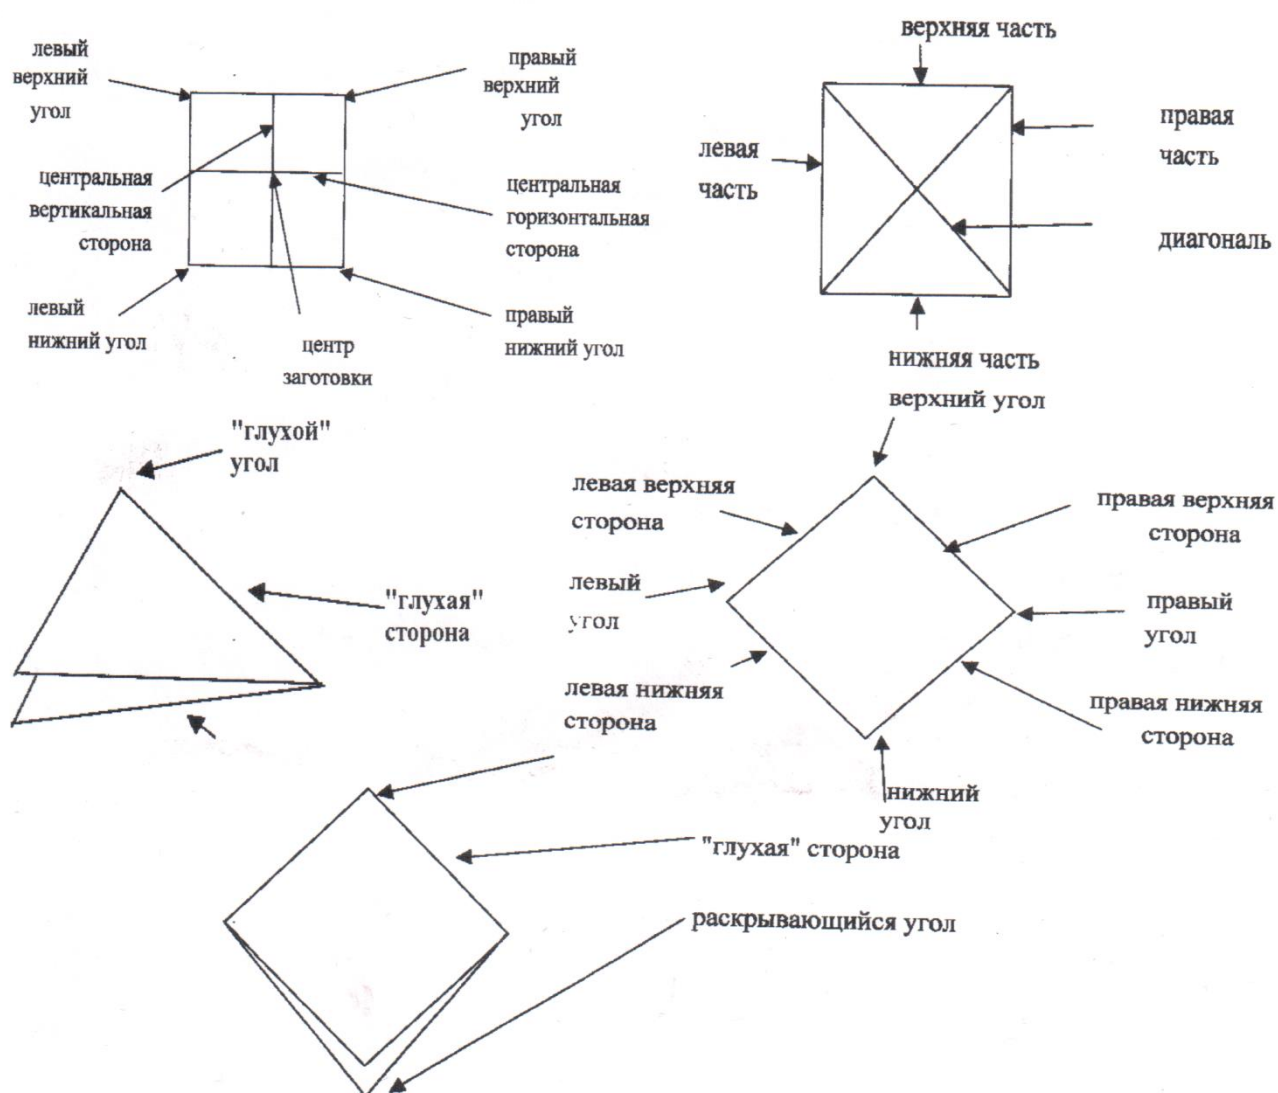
левый верхний угол

правый верхний угол

центральная вертикальная сторона

центральная горизонтальная сторона

левый нижний угол

центр заготовки

правый нижний угол

верхняя часть

левая часть

правая часть

диагональ

нижняя часть

верхний угол

"глухой" угол

"глухая" сторона

левая верхняя сторона

правая верхняя сторона

левый угол

правый угол

левая нижняя сторона

правая нижняя сторона

нижний угол

"глухая" сторона

раскрывающийся угол